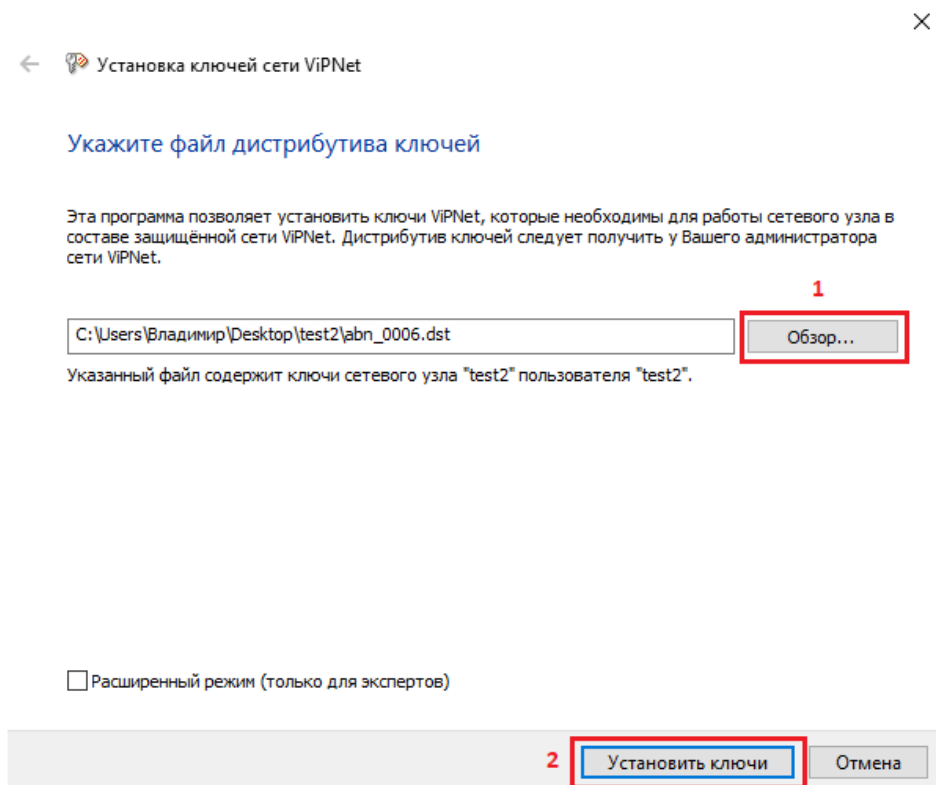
Установка ключей сети ViPNet

Укажите файл дистрибутива ключей

Эта программа позволяет установить ключи ViPNet, которые необходимы для работы сетевого узла в составе защищённой сети ViPNet. Дистрибутив ключей следует получить у Вашего администратора сети ViPNet.

1

C:\Users\Владимир\Desktop\test2\abn_0006.dst

Обзор...

Указанный файл содержит ключи сетевого узла "test2" пользователя "test2".

Расширенный режим (только для экспертов)

2

Установить ключи

Отмена